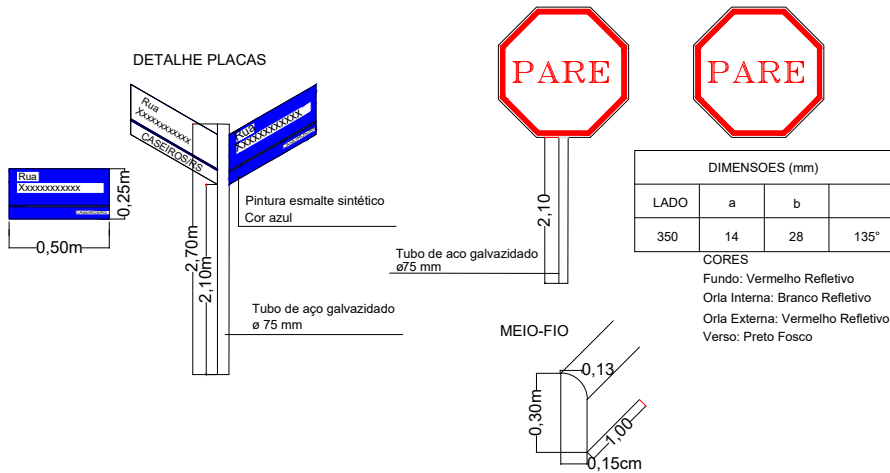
DETALHE PLACAS

Rua
Xxxxxxxxxxxx
0,25m
0,50m

Rua
Xxxxxxxxxxxx
CASEIROS/RS

Rua
Xxxxxxxxxxxx

Pintura esmalte sintético
Cor azul

2,70m
2,10m

Tubo de aço galvazidado
ø 75 mm

PARE

PARE

2,10

Tubo de aco galvazidado
ø75 mm

| DIMENSOES (mm) | | | |
|---|---|---|---|
| LADO | a | b | |
| 350 | 14 | 28 | 135° |

CORES
Fundo: Vermelho Refletivo
Orla Interna: Branco Refletivo
Orla Externa: Vermelho Refletivo
Verso: Preto Fosco

MEIO-FIO
0,13
0,30m
1,00
0,15cm